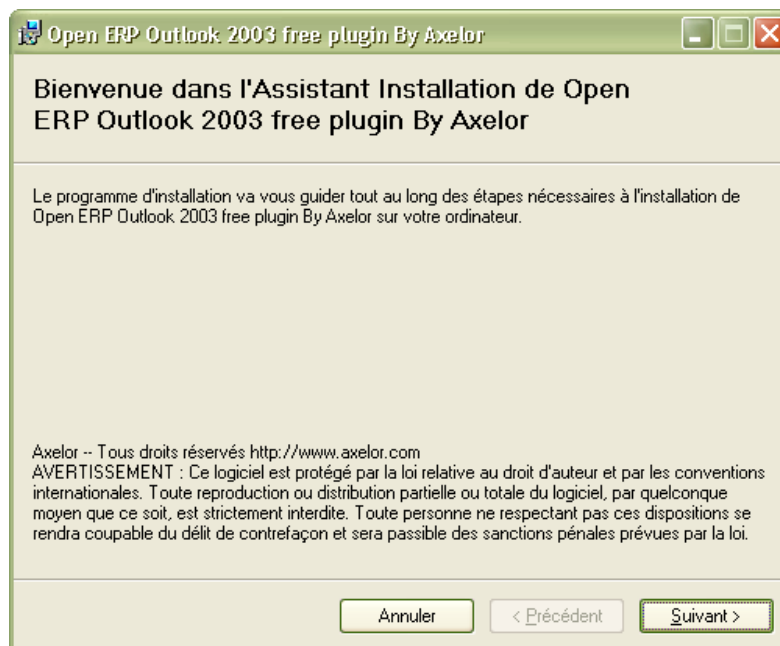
Open ERP Outlook 2003 free plugin By Axelor

Bienvenue dans l'Assistant Installation de Open ERP Outlook 2003 free plugin By Axelor

Le programme d'installation va vous guider tout au long des étapes nécessaires à l'installation de Open ERP Outlook 2003 free plugin By Axelor sur votre ordinateur.

Axelor -- Tous droits réservés http://www.axelor.com
AVERTISSEMENT : Ce logiciel est protégé par la loi relative au droit d'auteur et par les conventions internationales. Toute reproduction ou distribution partielle ou totale du logiciel, par quelconque moyen que ce soit, est strictement interdite. Toute personne ne respectant pas ces dispositions se rendra coupable du délit de contrefaçon et sera passible des sanctions pénales prévues par la loi.

Annuler
< Précédent
Suivant >